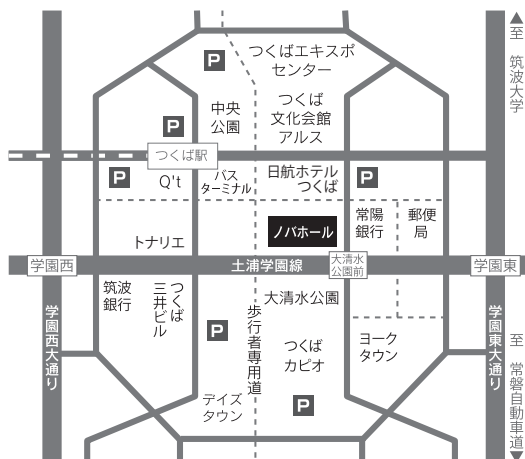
至
筑波大学

P
つくばエキスポセンター

中央公園
つくば文化会館アルス

P
つくば駅

P
Q't
バスターミナル
日航ホテルつくば
P

常陽銀行
郵便局
ノバホール
トナリエ

学園西
土浦学園線
大清水公園前
学園東

学園西大通り
筑波銀行
つくば三井ビル
大清水公園
P
歩行者専用道
つくばカピオ
ヨークタウン
学園東大通り
至
常磐自動車道

デイズタウン
P